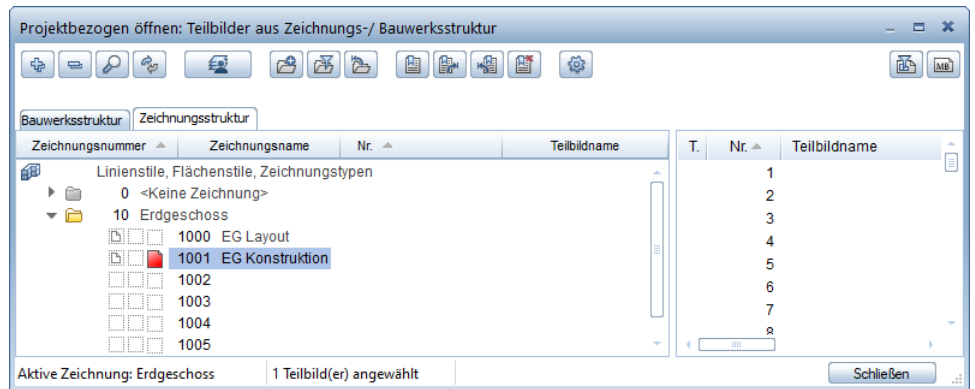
Projektbezogen öffnen: Teilbilder aus Zeichnungs-/ Bauwerksstruktur

Bauwerksstruktur | Zeichnungsstruktur

| Zeichnungsnummer | Zeichnungsname | Nr. | Teilbildname |
|---|---|---|---|
| | Linienstile, Flächenstile, Zeichnungstypen | | |
| 0 | <Keine Zeichnung> | | |
| 10 | Erdgeschoss | | |
| 1000 | EG Layout | | |
| 1001 | EG Konstruktion | | |
| 1002 | | | |
| 1003 | | | |
| 1004 | | | |
| 1005 | | | |

| T. | Nr. | Teilbildname |
|---|---|---|
| | 1 | |
| | 2 | |
| | 3 | |
| | 4 | |
| | 5 | |
| | 6 | |
| | 7 | |
| | 8 | |

Aktive Zeichnung: Erdgeschoss | 1 Teilbild(er) angewählt | Schließen